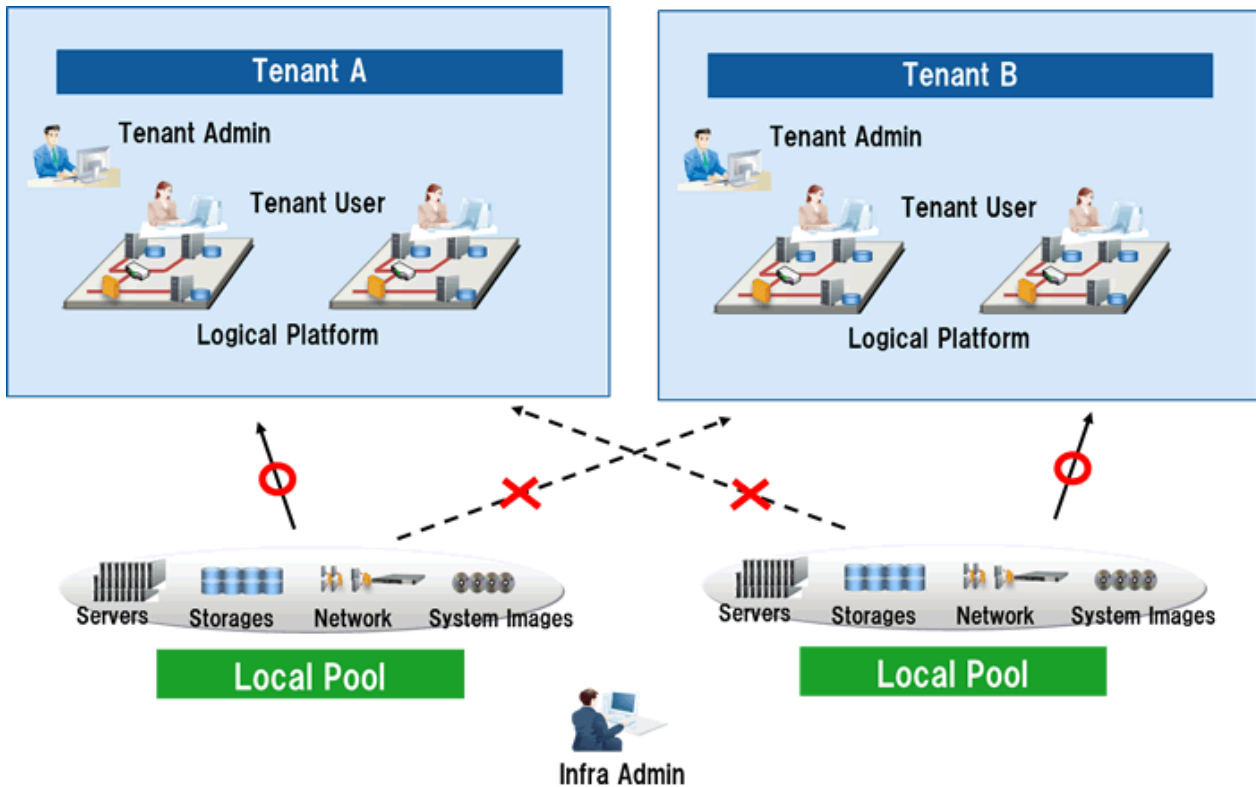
Tenant A

Tenant Admin

Tenant User

Logical Platform

Tenant B

Tenant Admin

Tenant User

Logical Platform

Servers Storages Network System Images

Local Pool

Servers Storages Network System Images

Local Pool

Infra Admin